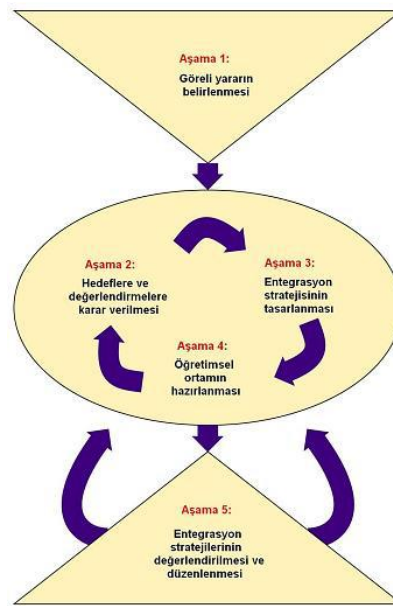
Aşama 1:
Göreli yararın belirlenmesi

Aşama 2:
Hedeflere ve değerlendirmelere karar verilmesi

Aşama 3:
Entegrasyon stratejisinin tasarlanması

Aşama 4:
Öğretimsel ortamın hazırlanması

Aşama 5:
Entegrasyon stratejilerinin değerlendirilmesi ve düzenlenmesi